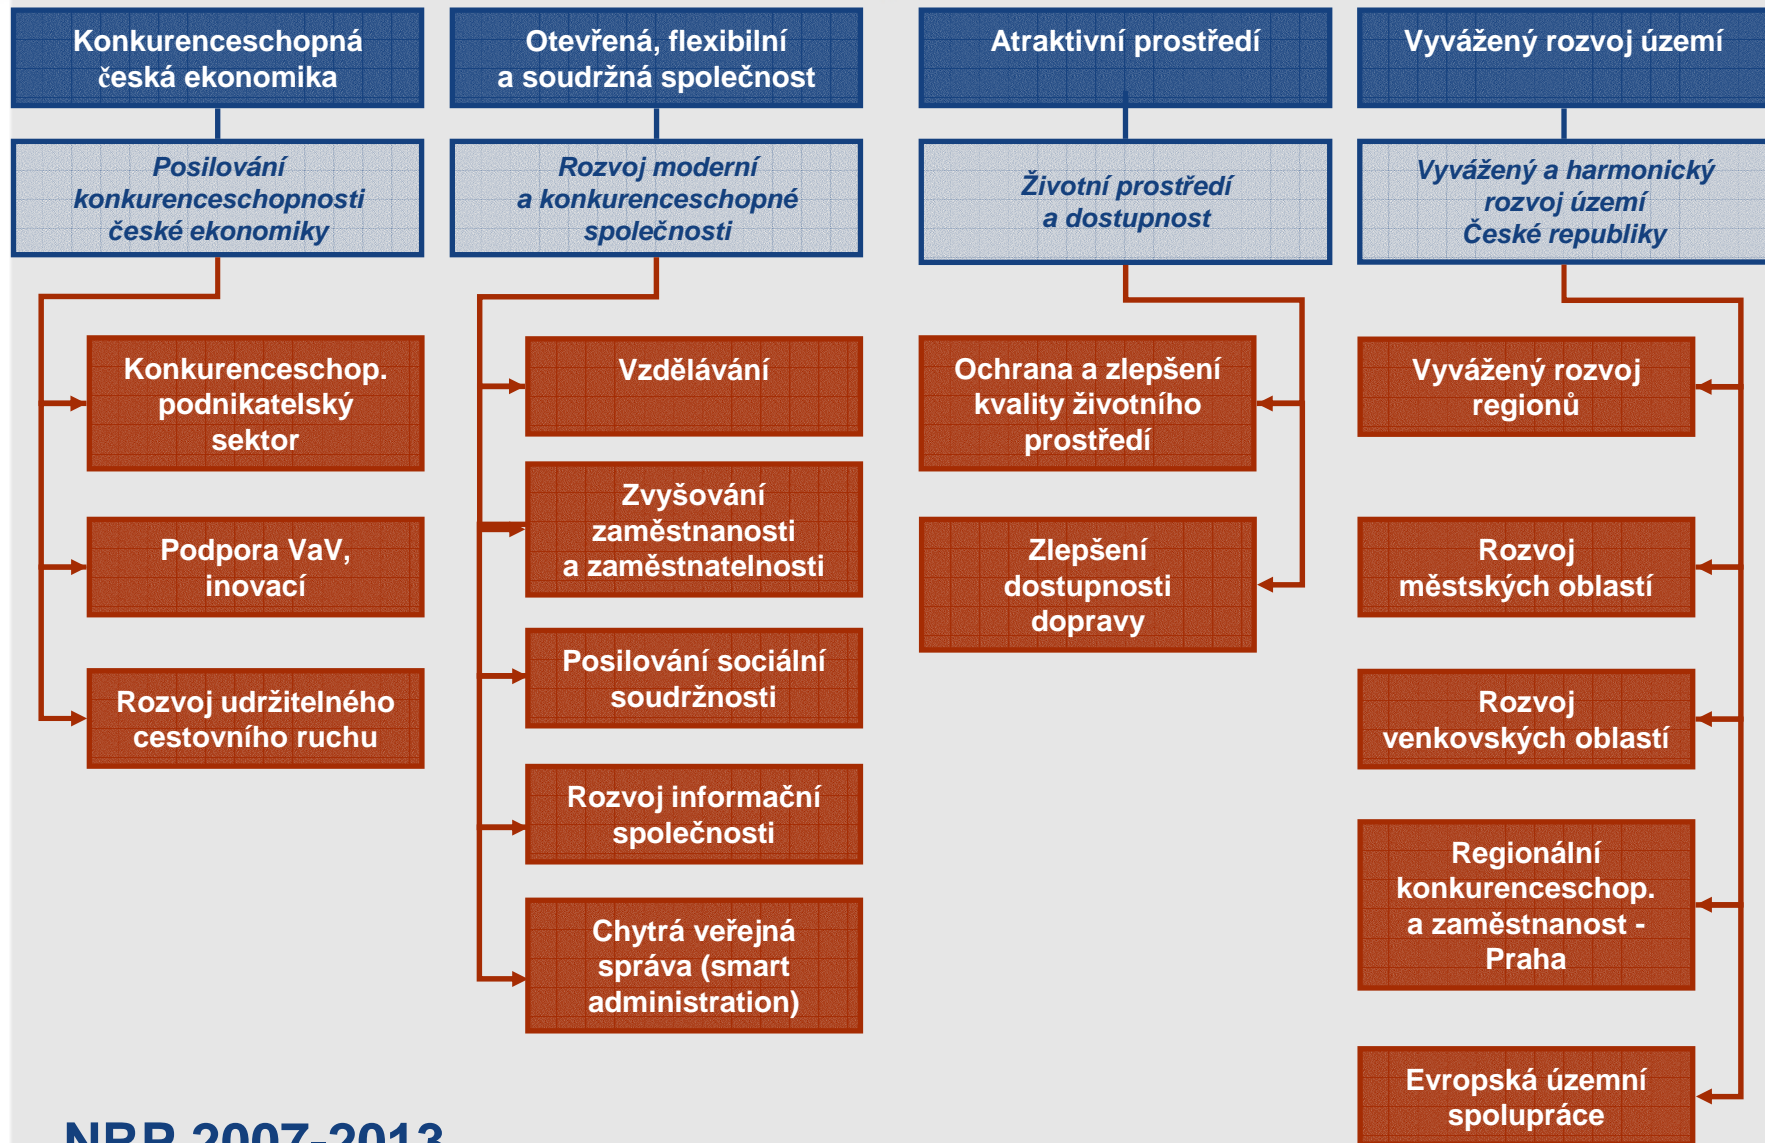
Konkurenceschopná česká ekonomika

Posilování konkurenceschopnosti české ekonomiky

Konkurenceschop. podnikatelský sektor

Podpora VaV, inovací

Rozvoj udržitelného cestovního ruchu

Otevřená, flexibilní a soudržná společnost

Rozvoj moderní a konkurenceschopné společnosti

Vzdělávání

Zvyšování zaměstnanosti a zaměstnatelnosti

Posilování sociální soudržnosti

Rozvoj informační společnosti

Chytrá veřejná správa (smart administration)

Atraktivní prostředí

Životní prostředí a dostupnost

Ochrana a zlepšení kvality životního prostředí

Zlepšení dostupnosti dopravy

Vyvážený rozvoj území

Vyvážený a harmonický rozvoj území České republiky

Vyvážený rozvoj regionů

Rozvoj městských oblastí

Rozvoj venkovských oblastí

Regionální konkurenceschop. a zaměstnanost - Praha

Evropská územní spolupráce

NRR 2007-2013